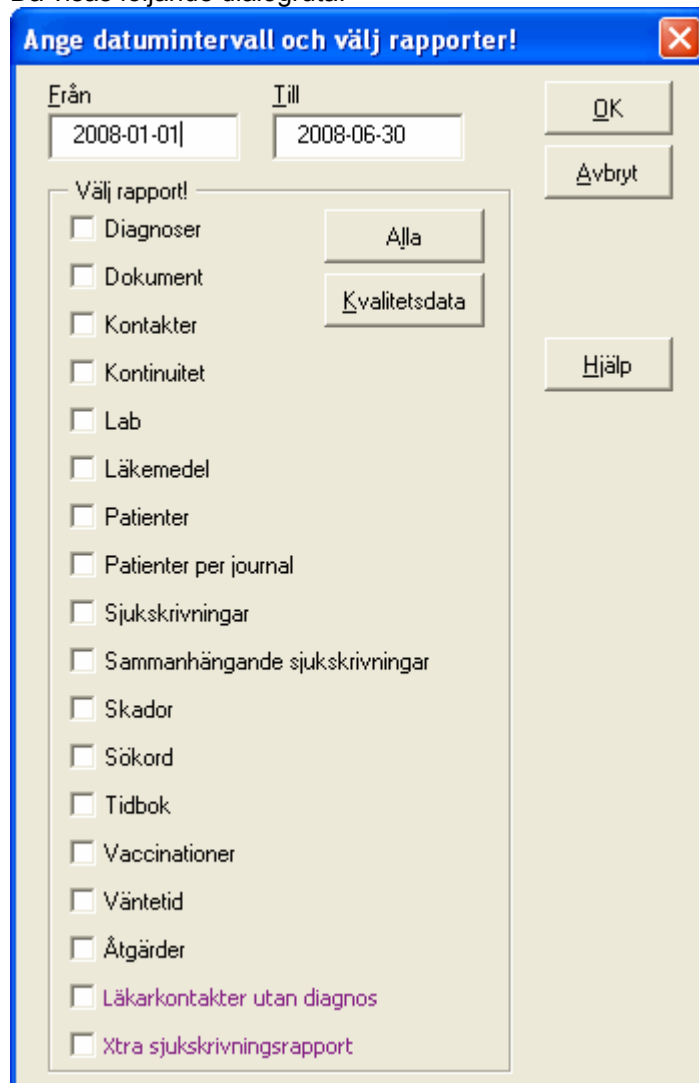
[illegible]

Ange datumintervall och välj rapporter!

Från
2008-01-01

Till
2008-06-30

OK

Avbryt

Välj rapport!

Diagnoser

Alla

Dokument

Kvalitetsdata

Kontakter

Kontinuitet

Hjälp

Lab

Läkemedel

Patienter

Patienter per journal

Sjukskrivningar

Sammanhängande sjukskrivningar

Skador

Sökord

Tidbok

Vaccinationer

Väntetid

Åtgärder

Läkarkontakter utan diagnos

Xtra sjukskrivningsrapport